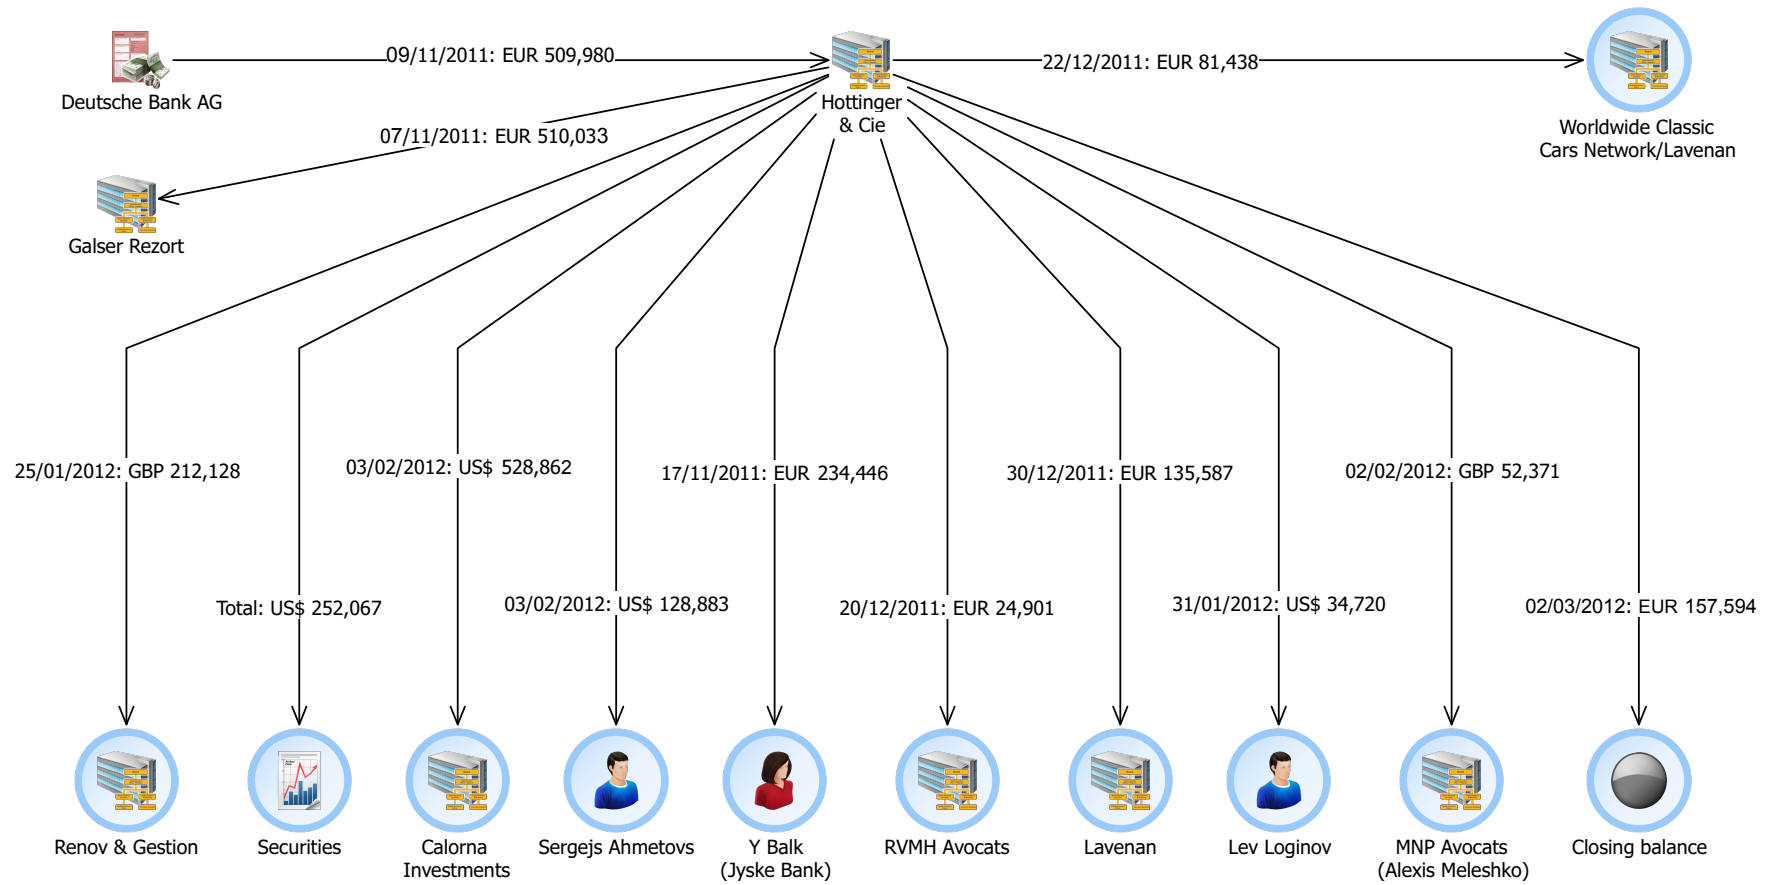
Deutsche Bank AG

09/11/2011: EUR 509,980

Hottinger & Cie

22/12/2011: EUR 81,438

Worldwide Classic Cars Network/Lavenan

07/11/2011: EUR 510,033

Galser Rezort

25/01/2012: GBP 212,128

03/02/2012: US$ 528,862

17/11/2011: EUR 234,446

30/12/2011: EUR 135,587

02/02/2012: GBP 52,371

Total: US$ 252,067

03/02/2012: US$ 128,883

20/12/2011: EUR 24,901

31/01/2012: US$ 34,720

02/03/2012: EUR 157,594

Renov & Gestion

Securities

Calorna Investments

Sergejs Ahmetovs

Y Balk (Jyske Bank)

RVMH Avocats

Lavenan

Lev Loginov

MNP Avocats (Alexis Meleshko)

Closing balance